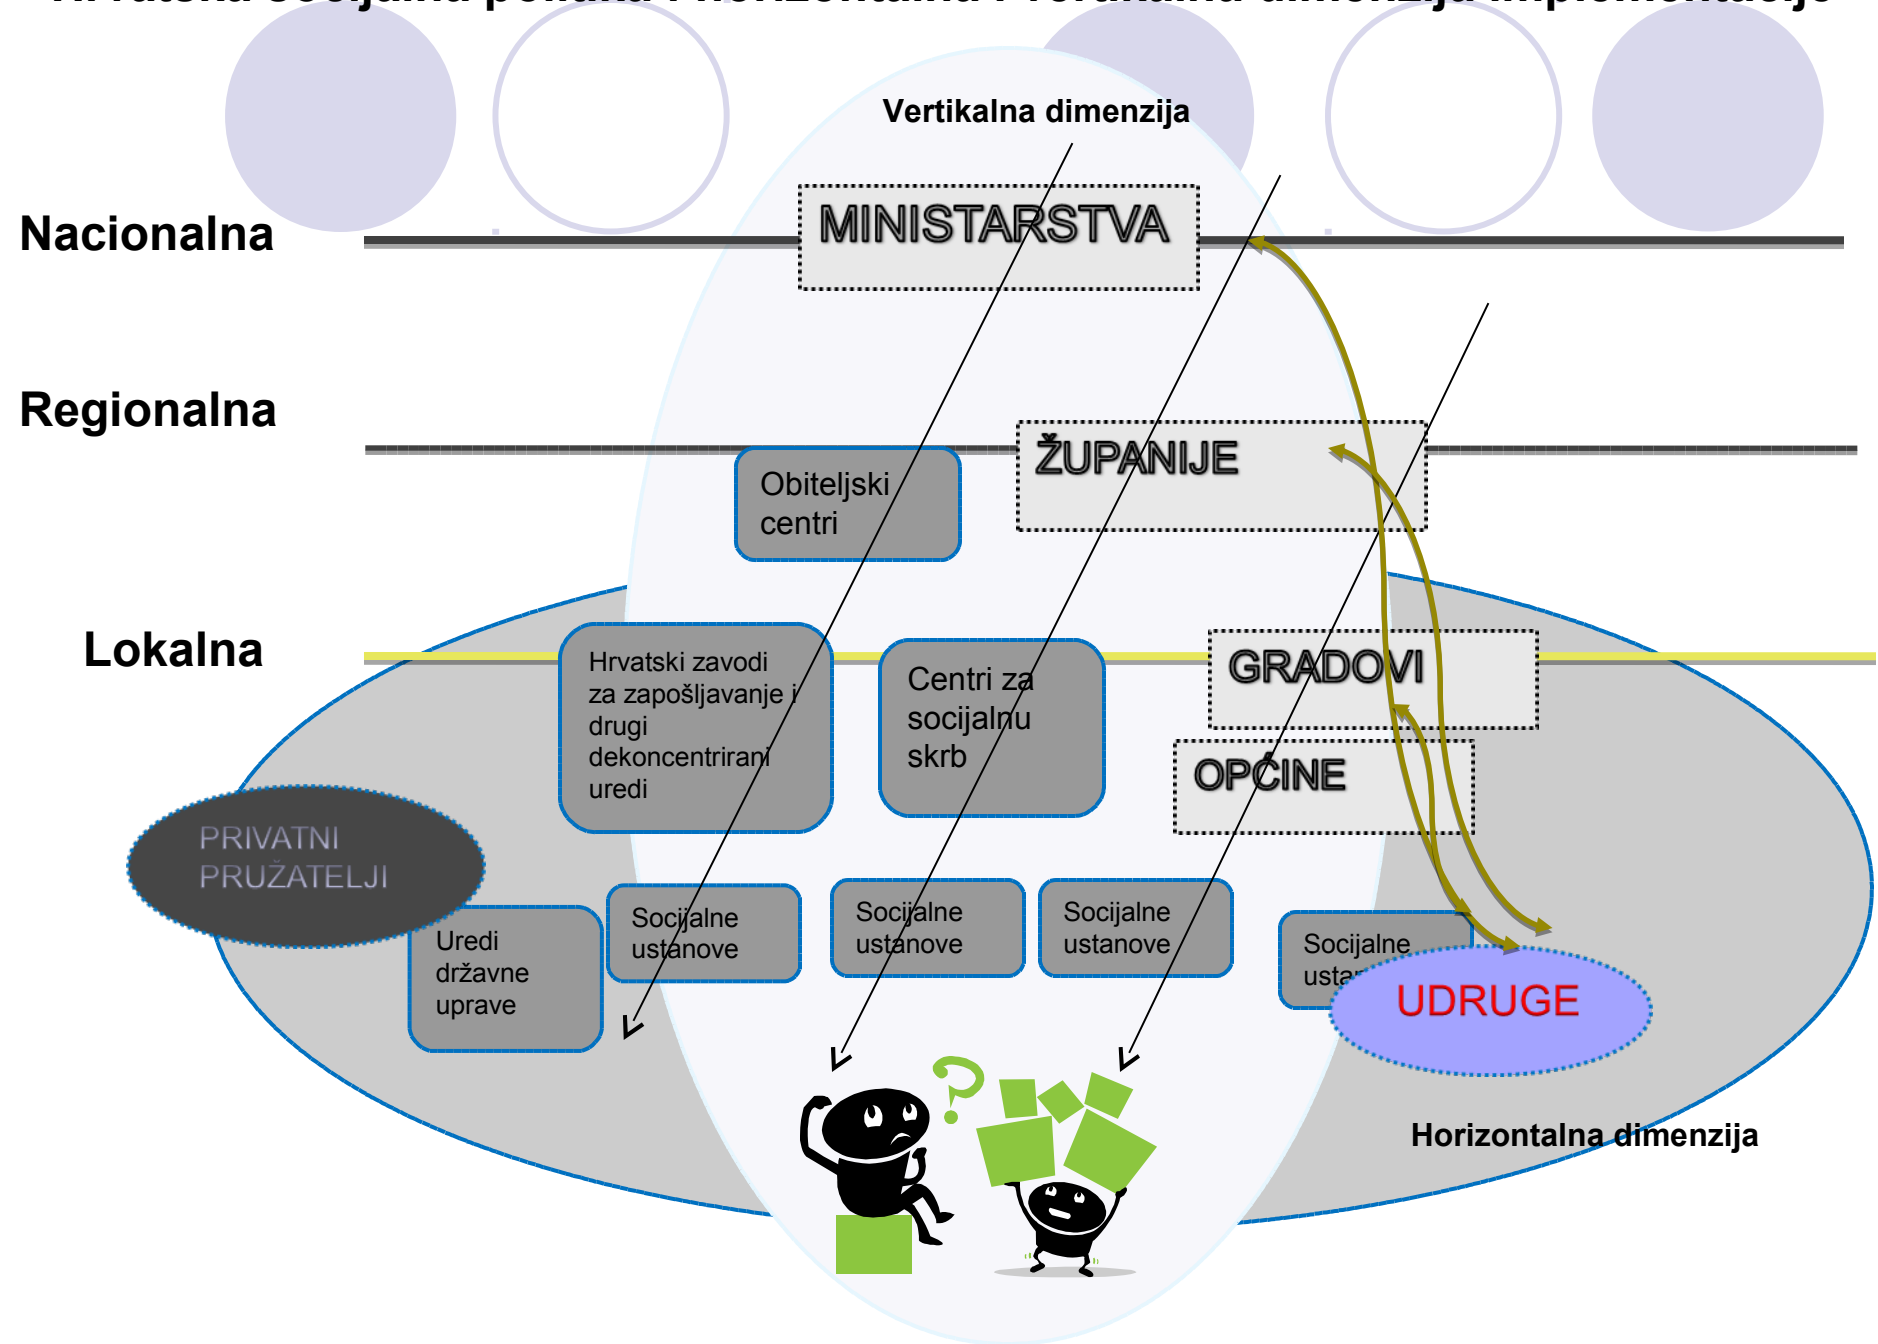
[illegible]

Vertikalna dimenzija

Nacionalna

MINISTARSTVA

Regionalna

ŽUPANIJE

Obiteljski centri

Lokalna

Hrvatski zavodi za zapošljavanje i drugi dekoncentrirani uredi

Centri za socijalnu skrb

GRADOVI

OPĆINE

PRIVATNI PRUŽATELJI

Uredi državne uprave

Socijalne ustanove

Socijalne ustanove

Socijalne ustanove

Socijalne usta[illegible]

UDRUGE

Horizontalna dimenzija